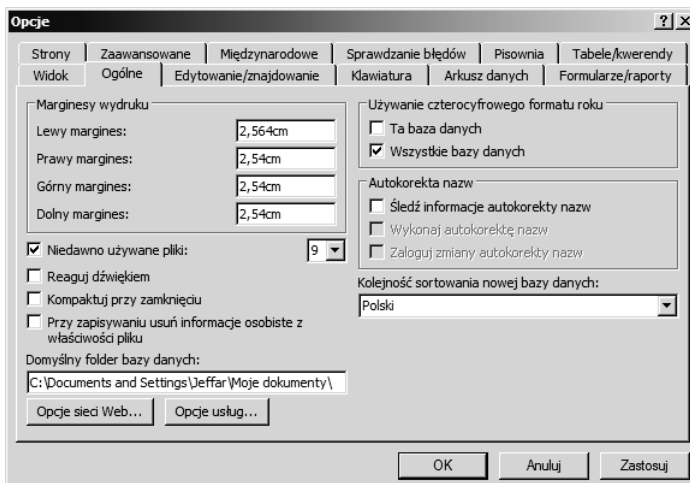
Opcje

?
X

Strony | Zaawansowane | Międzynarodowe | Sprawdzanie błędów | Pisownia | Tabele/kwerendy
Widok | Ogólne | Edytowanie/znajdowanie | Klawiatura | Arkusz danych | Formularze/raporty

Marginesy wydruku
Lewy margines: 2,564cm
Prawy margines: 2,54cm
Górny margines: 2,54cm
Dolny margines: 2,54cm

Niedawno używane pliki: 9

Reaguj dźwiękiem

Kompaktuj przy zamknięciu

Przy zapisywaniu usuń informacje osobiste z właściwości pliku

Domyślny folder bazy danych:
C:\Documents and Settings\Jeffar\Moje dokumenty\

Opcje sieci Web... Opcje usług...

Używanie czterocyfrowego formatu roku
Ta baza danych
Wszystkie bazy danych

Autokorekta nazw
Śledź informacje autokorekty nazw
Wykonaj autokorektę nazw
Zaloguj zmiany autokorekty nazw

Kolejność sortowania nowej bazy danych:
Polski

OK Anuluj Zastosuj